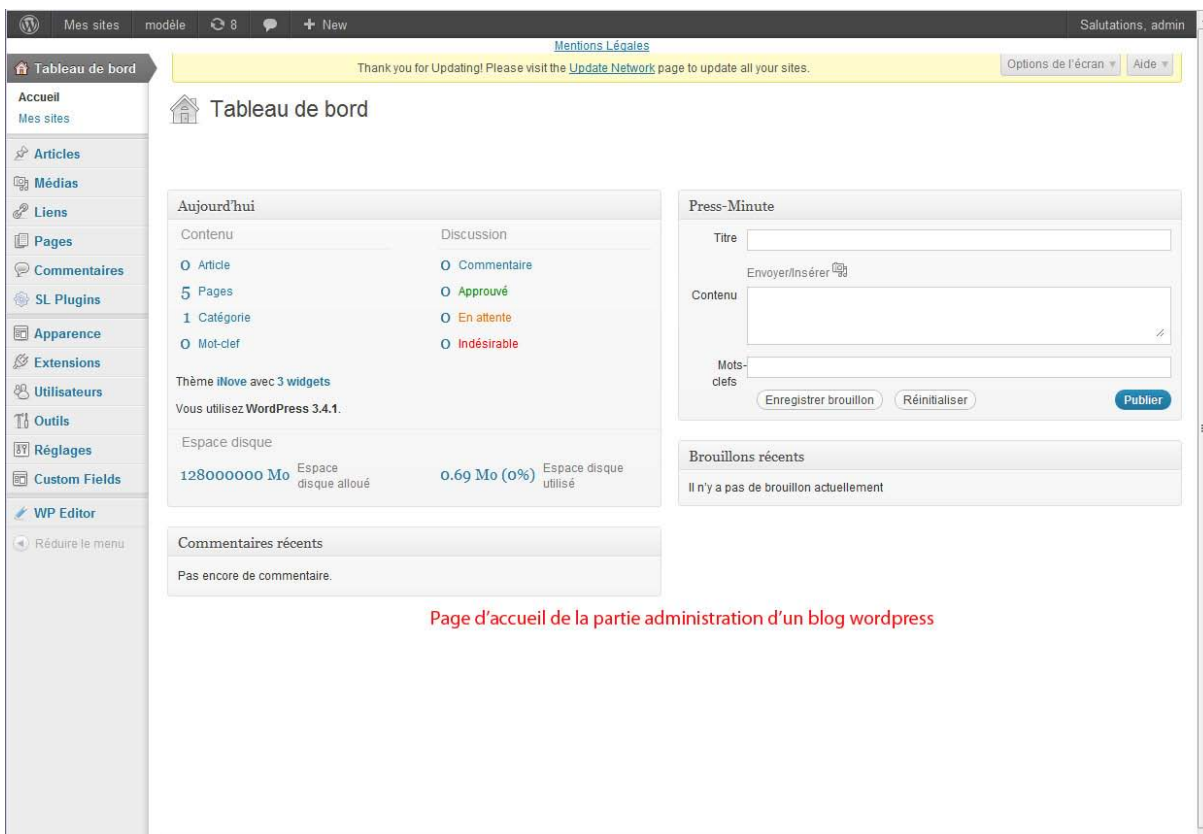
Mes sites modèle 8 + New Salutations, admin

Mentions Légales

Thank you for Updating! Please visit the Update Network page to update all your sites.

Options de l'écran ▾ Aide ▾

Tableau de bord
Accueil
Mes sites
Articles
Médias
Liens
Pages
Commentaires
SL Plugins
Apparence
Extensions
Utilisateurs
Outils
Réglages
Custom Fields
WP Editor
Réduire le menu

Tableau de bord

Aujourd'hui

Contenu
0 Article
5 Pages
1 Catégorie
0 Mot-clef

Discussion
0 Commentaire
0 Approuvé
0 En attente
0 Indésirable

Thème iNove avec 3 widgets

Vous utilisez WordPress 3.4.1.

Espace disque

128000000 Mo Espace disque alloué

0.69 Mo (0%) Espace disque utilisé

Commentaires récents

Pas encore de commentaire.

Press-Minute

Titre

Envoyer/Insérer

Contenu

Mots-clefs

Enregistrer brouillon Réinitialiser Publier

Brouillons récents

Il n'y a pas de brouillon actuellement

Page d'accueil de la partie administration d'un blog wordpress